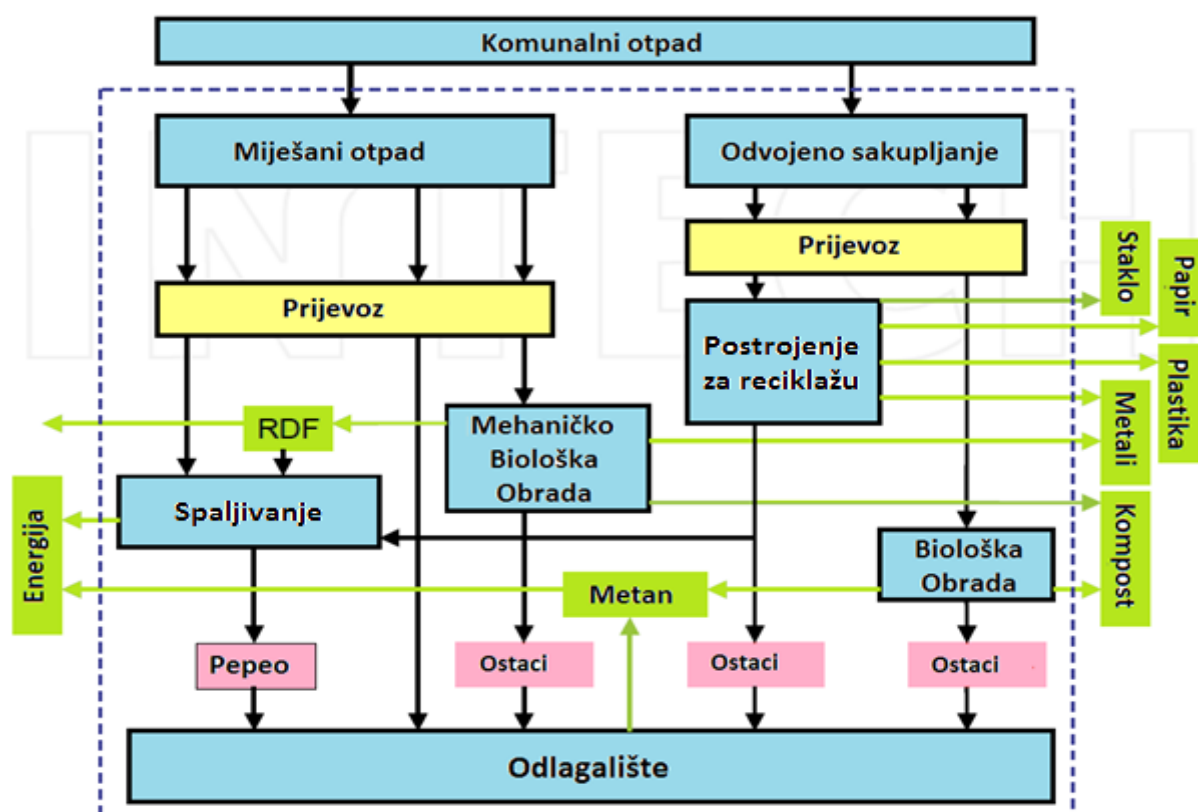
Komunalni otpad

Miješani otpad

Odvojeno sakupljanje

Prijevoz

Prijevoz

Staklo

Papir

Postrojenje za reciklažu

Plastika

RDF

Mehaničko Biološka Obrada

Metali

Energija

Spaljivanje

Kompost

Biološka Obrada

Metan

Pepeo

Ostaci

Ostaci

Ostaci

Odlagalište